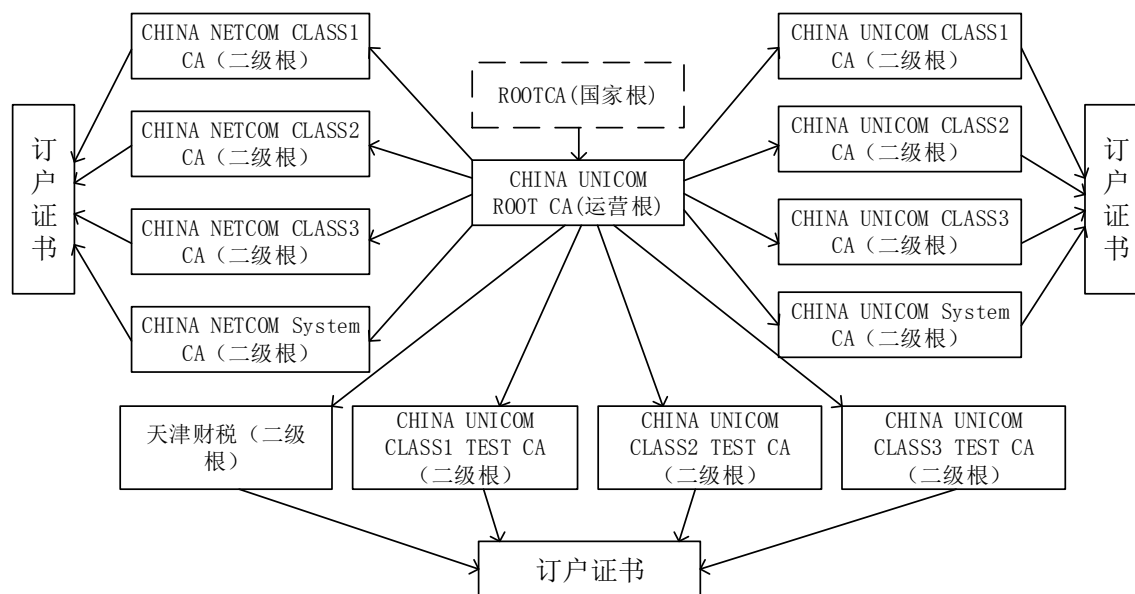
CHINA NETCOM CLASS1 CA（二级根）

ROOTCA(国家根)

CHINA UNICOM CLASS1 CA（二级根）

订户证书

CHINA NETCOM CLASS2 CA（二级根）

CHINA UNICOM ROOT CA(运营根)

CHINA UNICOM CLASS2 CA（二级根）

订户证书

CHINA NETCOM CLASS3 CA（二级根）

CHINA UNICOM CLASS3 CA（二级根）

CHINA NETCOM System CA（二级根）

CHINA UNICOM System CA（二级根）

天津财税（二级根）

CHINA UNICOM CLASS1 TEST CA（二级根）

CHINA UNICOM CLASS2 TEST CA（二级根）

CHINA UNICOM CLASS3 TEST CA（二级根）

订户证书